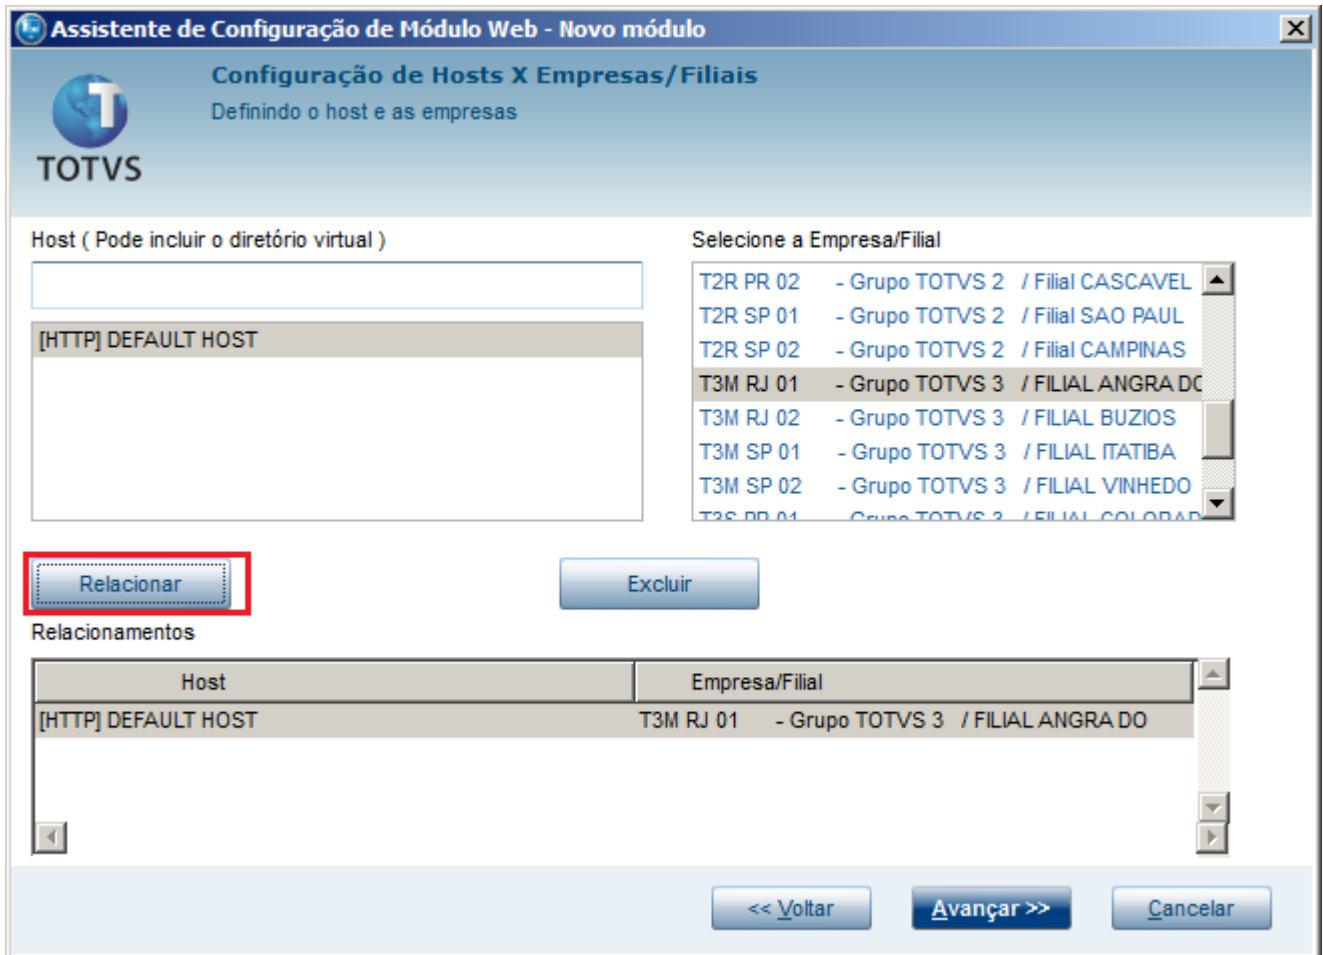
Assistente de Configuração de Módulo Web - Novo módulo

Configuração de Hosts X Empresas/Filiais
Definindo o host e as empresas

TOTVS

Host ( Pode incluir o diretório virtual )

[HTTP] DEFAULT HOST

Selecione a Empresa/Filial

T2R PR 02 - Grupo TOTVS 2 / Filial CASCAVEL
T2R SP 01 - Grupo TOTVS 2 / Filial SAO PAUL
T2R SP 02 - Grupo TOTVS 2 / Filial CAMPINAS
T3M RJ 01 - Grupo TOTVS 3 / FILIAL ANGRA DO
T3M RJ 02 - Grupo TOTVS 3 / FILIAL BUZIOS
T3M SP 01 - Grupo TOTVS 3 / FILIAL ITATIBA
T3M SP 02 - Grupo TOTVS 3 / FILIAL VINHEDO
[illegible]

Relacionar

Excluir

Relacionamentos

| Host | Empresa/Filial |
|---|---|
| [HTTP] DEFAULT HOST | T3M RJ 01 - Grupo TOTVS 3 / FILIAL ANGRA DO |

<< Voltar

Avançar >>

Cancelar